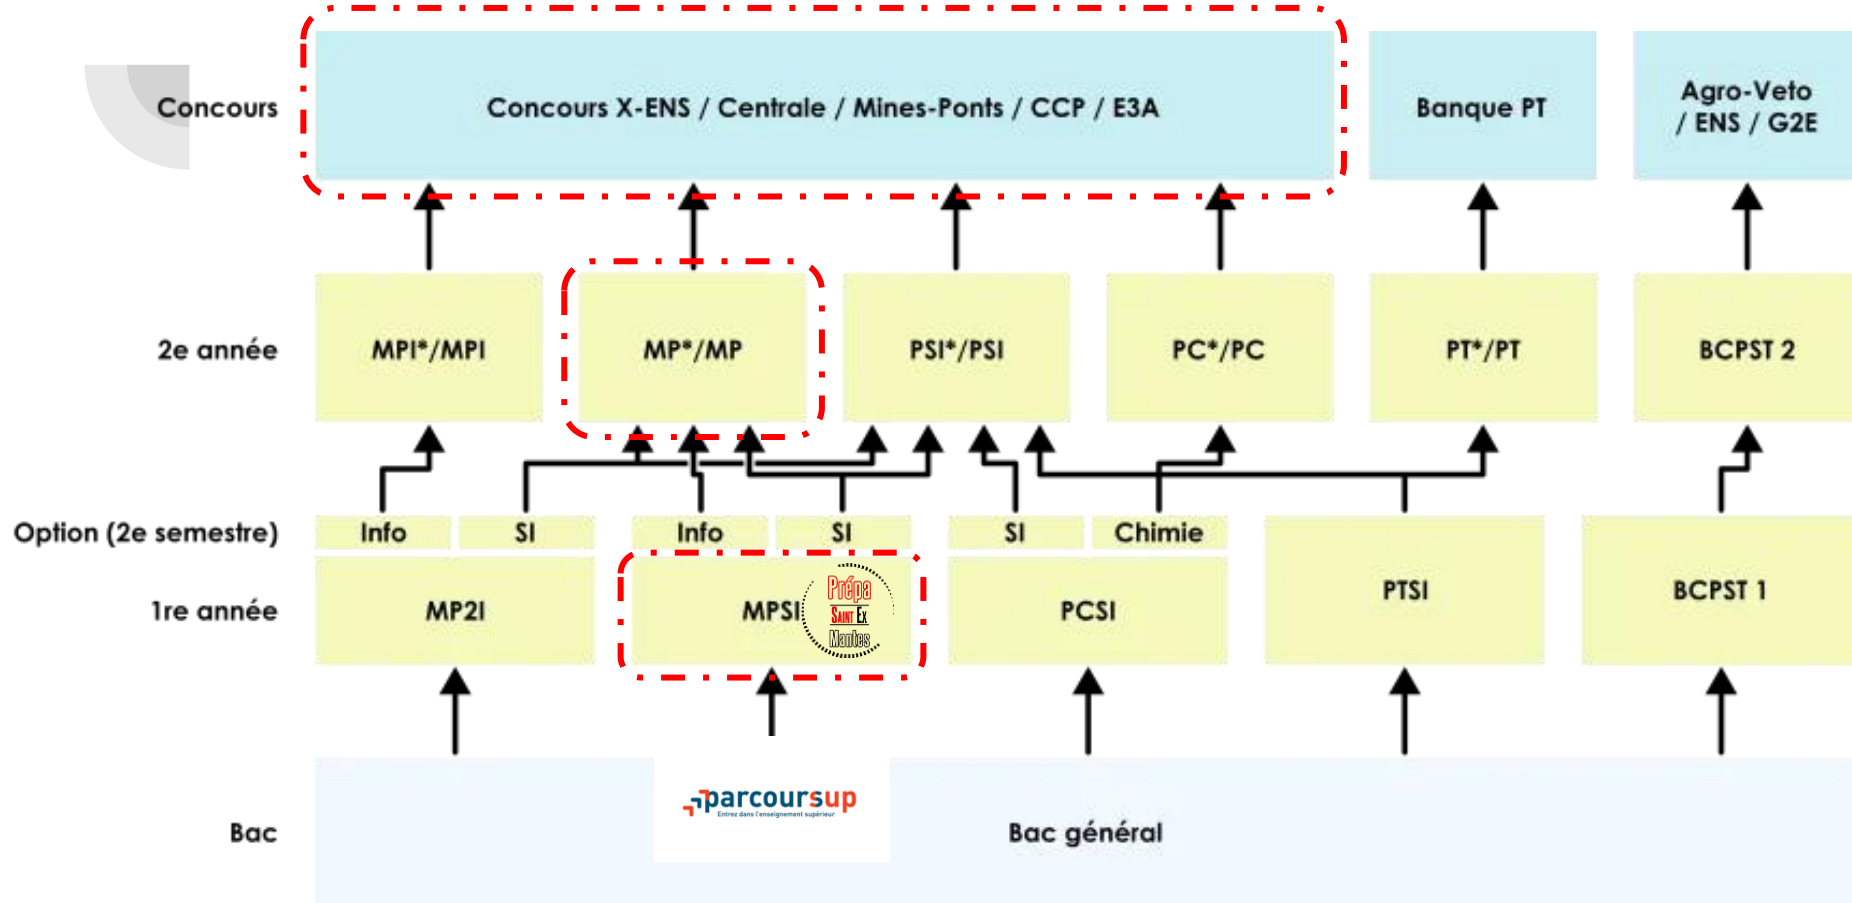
Concours

Concours X-ENS / Centrale / Mines-Ponts / CCP / E3A

Banque PT

Agro-Veto / ENS / G2E

2e année

MPI*/MPI

MP*/MP

PSI*/PSI

PC*/PC

PT*/PT

BCPST 2

Option (2e semestre)

Info

SI

Info

SI

SI

Chimie

1re année

MP2I

MPSI

Prépa Saint Ex Nantes

PCSI

PTSI

BCPST 1

Bac

parcoursup
Entrez dans l'enseignement supérieur

Bac général